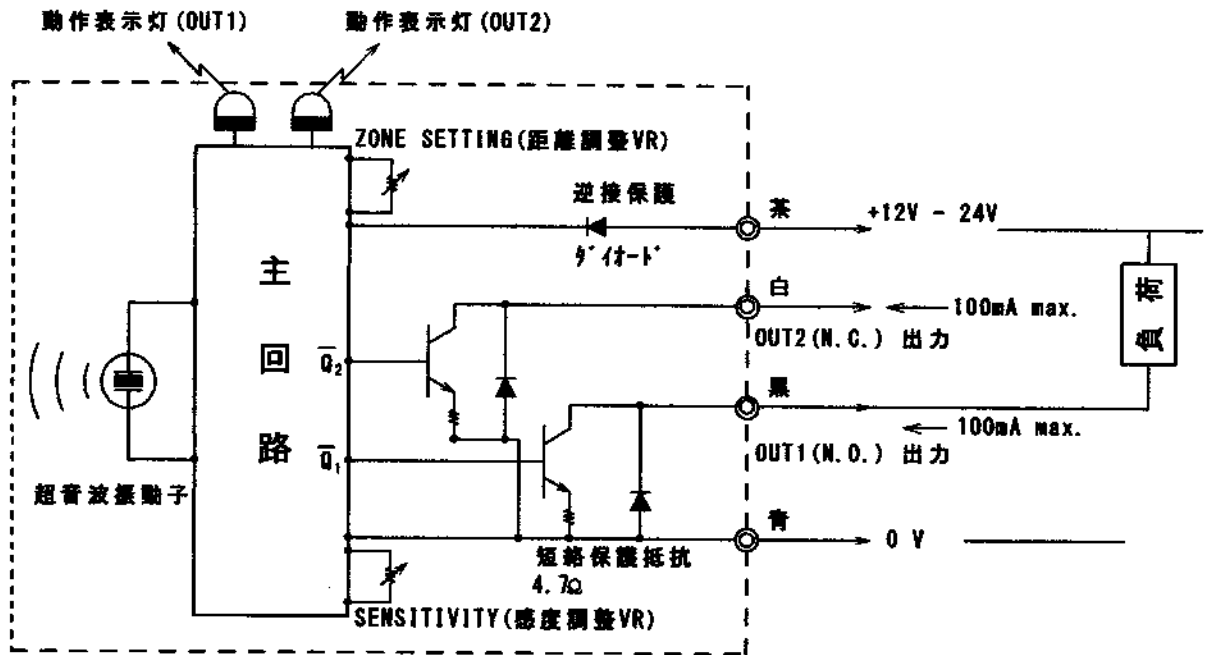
動作表示灯(OUT1)
動作表示灯(OUT2)

ZONE SETTING(距離調整VR)

逆接保護
ダイオード

茶
+12V - 24V

主
回
路

$\overline{Q}_2$
$\overline{Q}_1$

白
100mA max.
OUT2(N.C.) 出力

負
荷

黒
100mA max.
OUT1(N.O.) 出力

超音波振動子

青
0 V

短絡保護抵抗
4.7Ω

SENSITIVITY(感度調整VR)